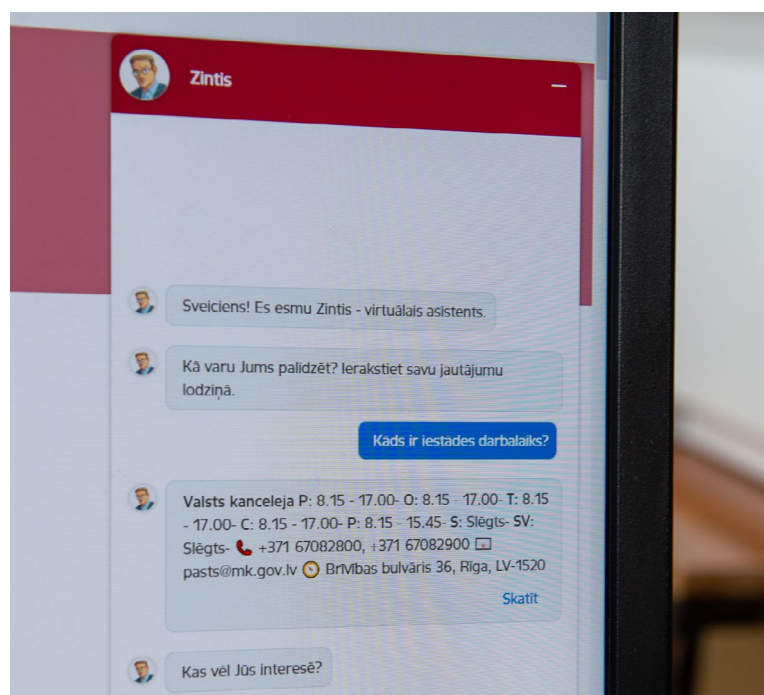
Zintis

Sveiciens! Es esmu Zintis - virtuālais asistents.

Kā varu Jums palīdzēt? Ierakstiet savu jautājumu lodziņā.

Kāds ir iestādes darbalaiks?

Valsts kanceleja P: 8.15 - 17.00- O: 8.15 - 17.00- T: 8.15 - 17.00- C: 8.15 - 17.00- P: 8.15 - 15.45- S: Slēgts- SV: Slēgts- +371 67082800, +371 67082900 pasts@mk.gov.lv Brīvības bulvāris 36, Rīga, LV-1520

Skatīt

Kas vēl Jūs interesē?